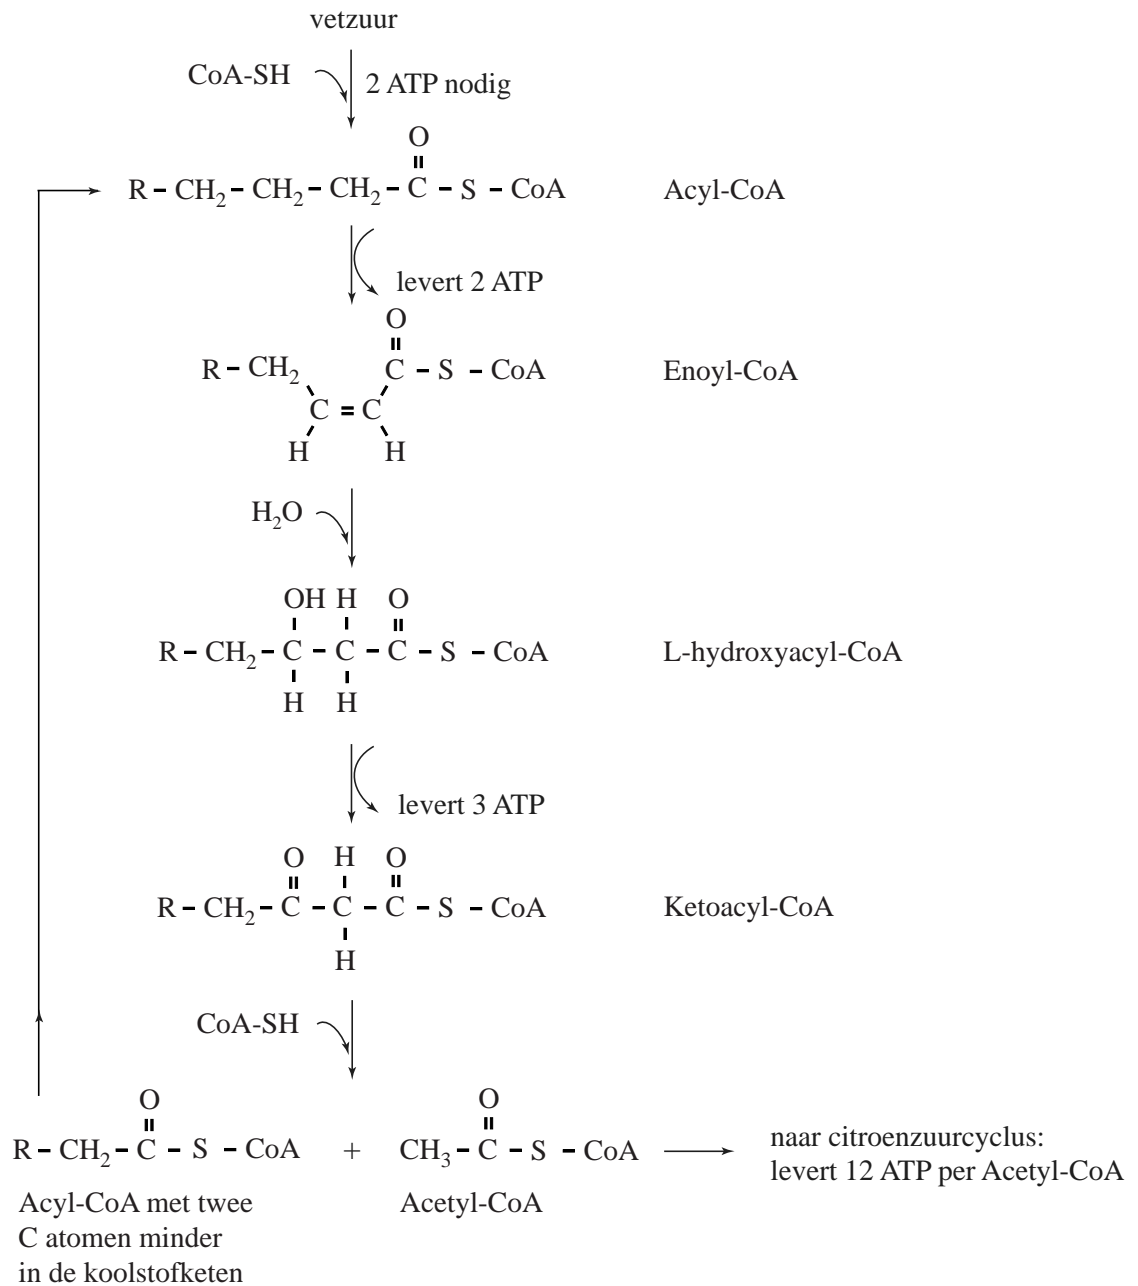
vetzuur

CoA-SH

2 ATP nodig

$R-CH_2-CH_2-CH_2-\overset{O}{\overset{\|}{C}}-S-CoA$

Acyl-CoA

levert 2 ATP

$R-CH_2-\underset{H}{C}=\underset{H}{C}-\overset{O}{\overset{\|}{C}}-S-CoA$

Enoyl-CoA

$H_2O$

$R-CH_2-\overset{OH}{\underset{H}{C}}-\overset{H}{\underset{H}{C}}-\overset{O}{\overset{\|}{C}}-S-CoA$

L-hydroxyacyl-CoA

levert 3 ATP

$R-CH_2-\overset{O}{\overset{\|}{C}}-\overset{H}{\underset{H}{C}}-\overset{O}{\overset{\|}{C}}-S-CoA$

Ketoacyl-CoA

CoA-SH

$R-CH_2-\overset{O}{\overset{\|}{C}}-S-CoA$ + $CH_3-\overset{O}{\overset{\|}{C}}-S-CoA$

naar citroenzuurcyclus: levert 12 ATP per Acetyl-CoA

Acyl-CoA met twee C atomen minder in de koolstofketen

Acetyl-CoA